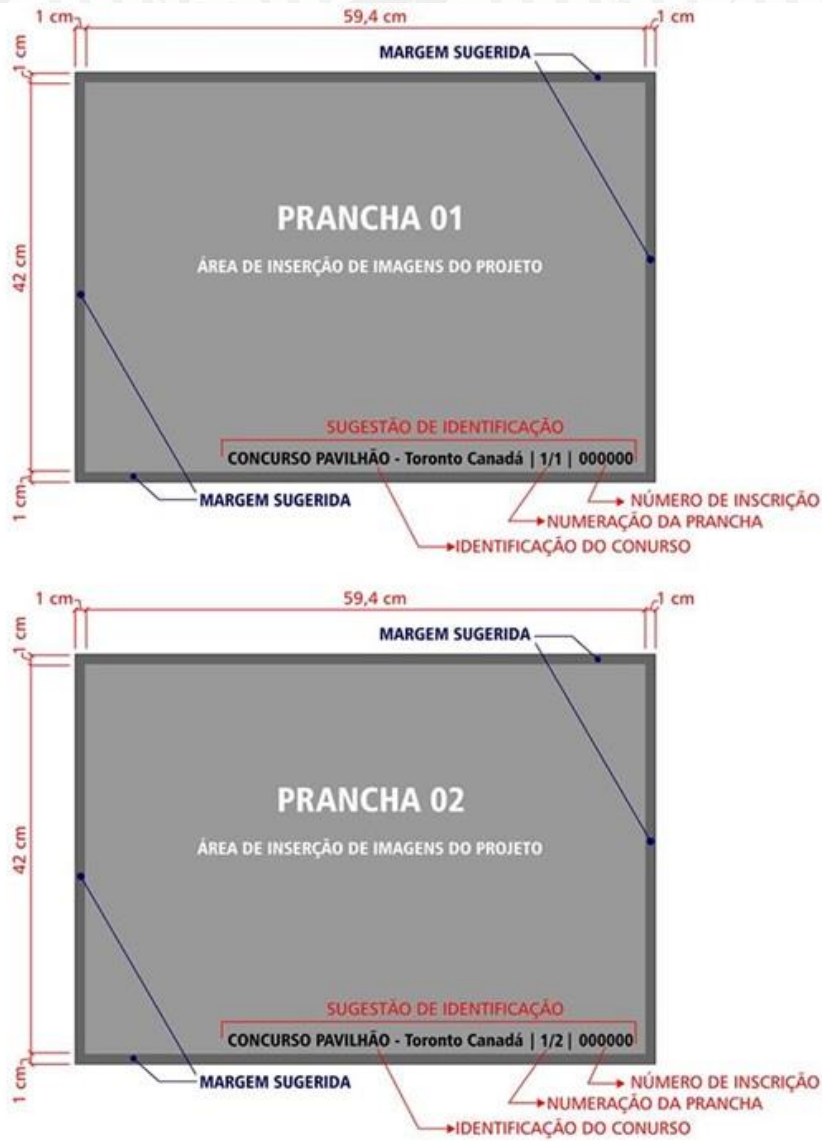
1 cm
59,4 cm
1 cm
1 cm
MARGEM SUGERIDA
42 cm
PRANCHA 01
ÁREA DE INSERÇÃO DE IMAGENS DO PROJETO
SUGESTÃO DE IDENTIFICAÇÃO
CONCURSO PAVILHÃO - Toronto Canadá | 1/1 | 000000
1 cm
MARGEM SUGERIDA
NÚMERO DE INSCRIÇÃO
NUMERAÇÃO DA PRANCHA
IDENTIFICAÇÃO DO CONURSO

1 cm
59,4 cm
1 cm
1 cm
MARGEM SUGERIDA
42 cm
PRANCHA 02
ÁREA DE INSERÇÃO DE IMAGENS DO PROJETO
SUGESTÃO DE IDENTIFICAÇÃO
CONCURSO PAVILHÃO - Toronto Canadá | 1/2 | 000000
1 cm
MARGEM SUGERIDA
NÚMERO DE INSCRIÇÃO
NUMERAÇÃO DA PRANCHA
IDENTIFICAÇÃO DO CONURSO